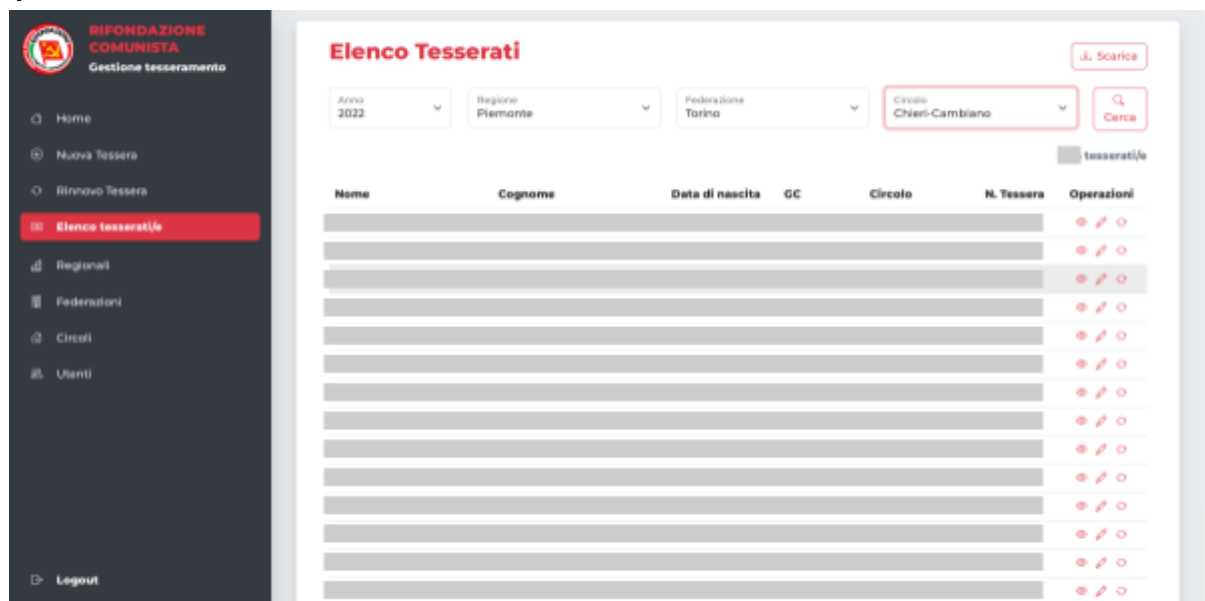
RIFONDAZIONE COMUNISTA
Gestione tesseramento

Home
Nuova Tessera
Rinnovo Tessera
Elenco tesserati/e
Regionali
Federazioni
Circoli
Utenti

Logout

Elenco Tesserati

Scarica

Anno
2022

Regione
Piemonte

Federazione
Torino

Circolo
Chieri-Cambiano

Cerca

tesserati/e

| Nome | Cognome | Data di nascita | GC | Circolo | N. Tessera | Operazioni |
|---|---|---|---|---|---|---|